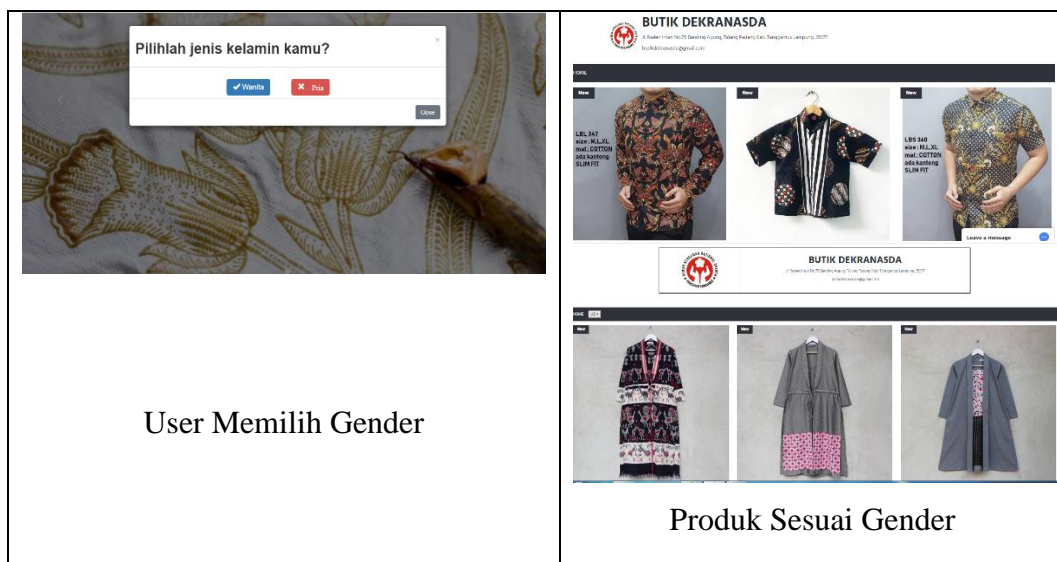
| Pilihlah jenis kelamin kamu? × ✔ Wanita ✖ Pria Close User Memilih Gender | BUTIK DEKRANASDA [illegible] HOME New New New LBL 347 size : M,L,XL mat : COTTON ada kantong SLIM FIT LBS 340 size : M,L,XL mat : COTTON ada kantong SLIM FIT Leave a message BUTIK DEKRANASDA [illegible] HOME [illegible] New New New Produk Sesuai Gender |
|---|---|